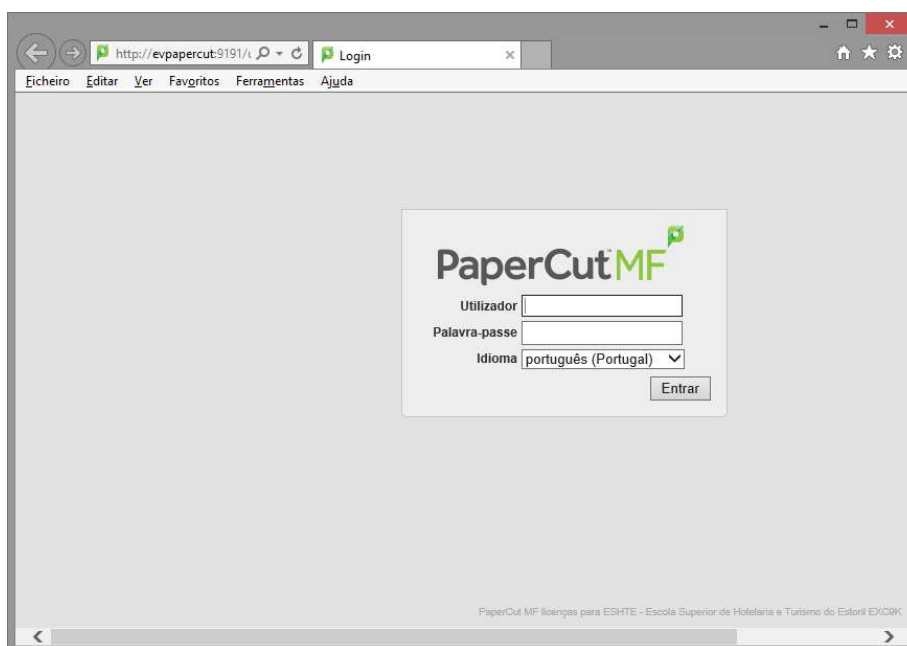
http://evpapercut:9191/(

Login

Ficheiro Editar Ver Favoritos Ferramentas Ajuda

PaperCut MF

Utilizador

Palavra-passe

Idioma português (Portugal)

Entrar

PaperCut MF licenças para ESHTE - Escola Superior de Hotelaria e Turismo do Estoril EXC9K